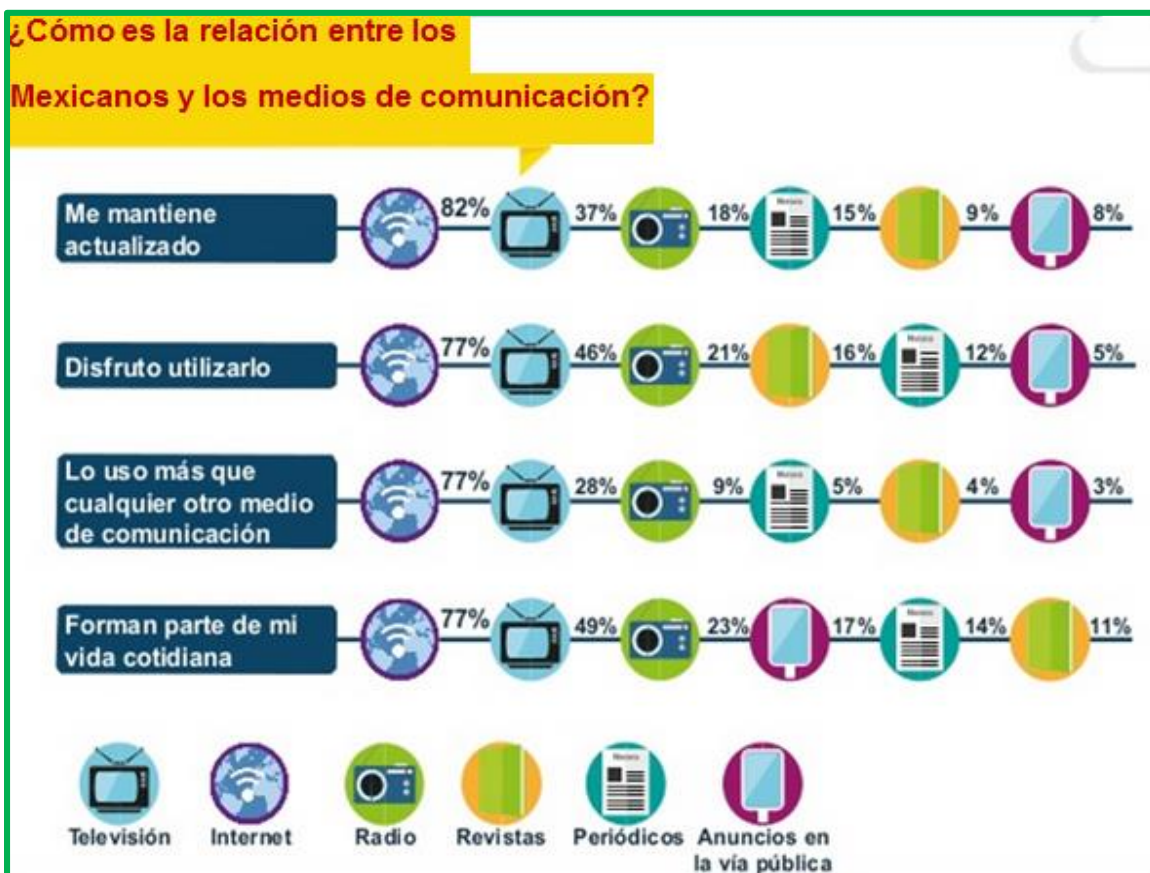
¿Cómo es la relación entre los Mexicanos y los medios de comunicación?

Me mantiene actualizado 82% 37% 18% 15% 9% 8%

Disfruto utilizarlo 77% 46% 21% 16% 12% 5%

Lo uso más que cualquier otro medio de comunicación 77% 28% 9% 5% 4% 3%

Forman parte de mi vida cotidiana 77% 49% 23% 17% 14% 11%

Televisión Internet Radio Revistas Periódicos Anuncios en la vía pública